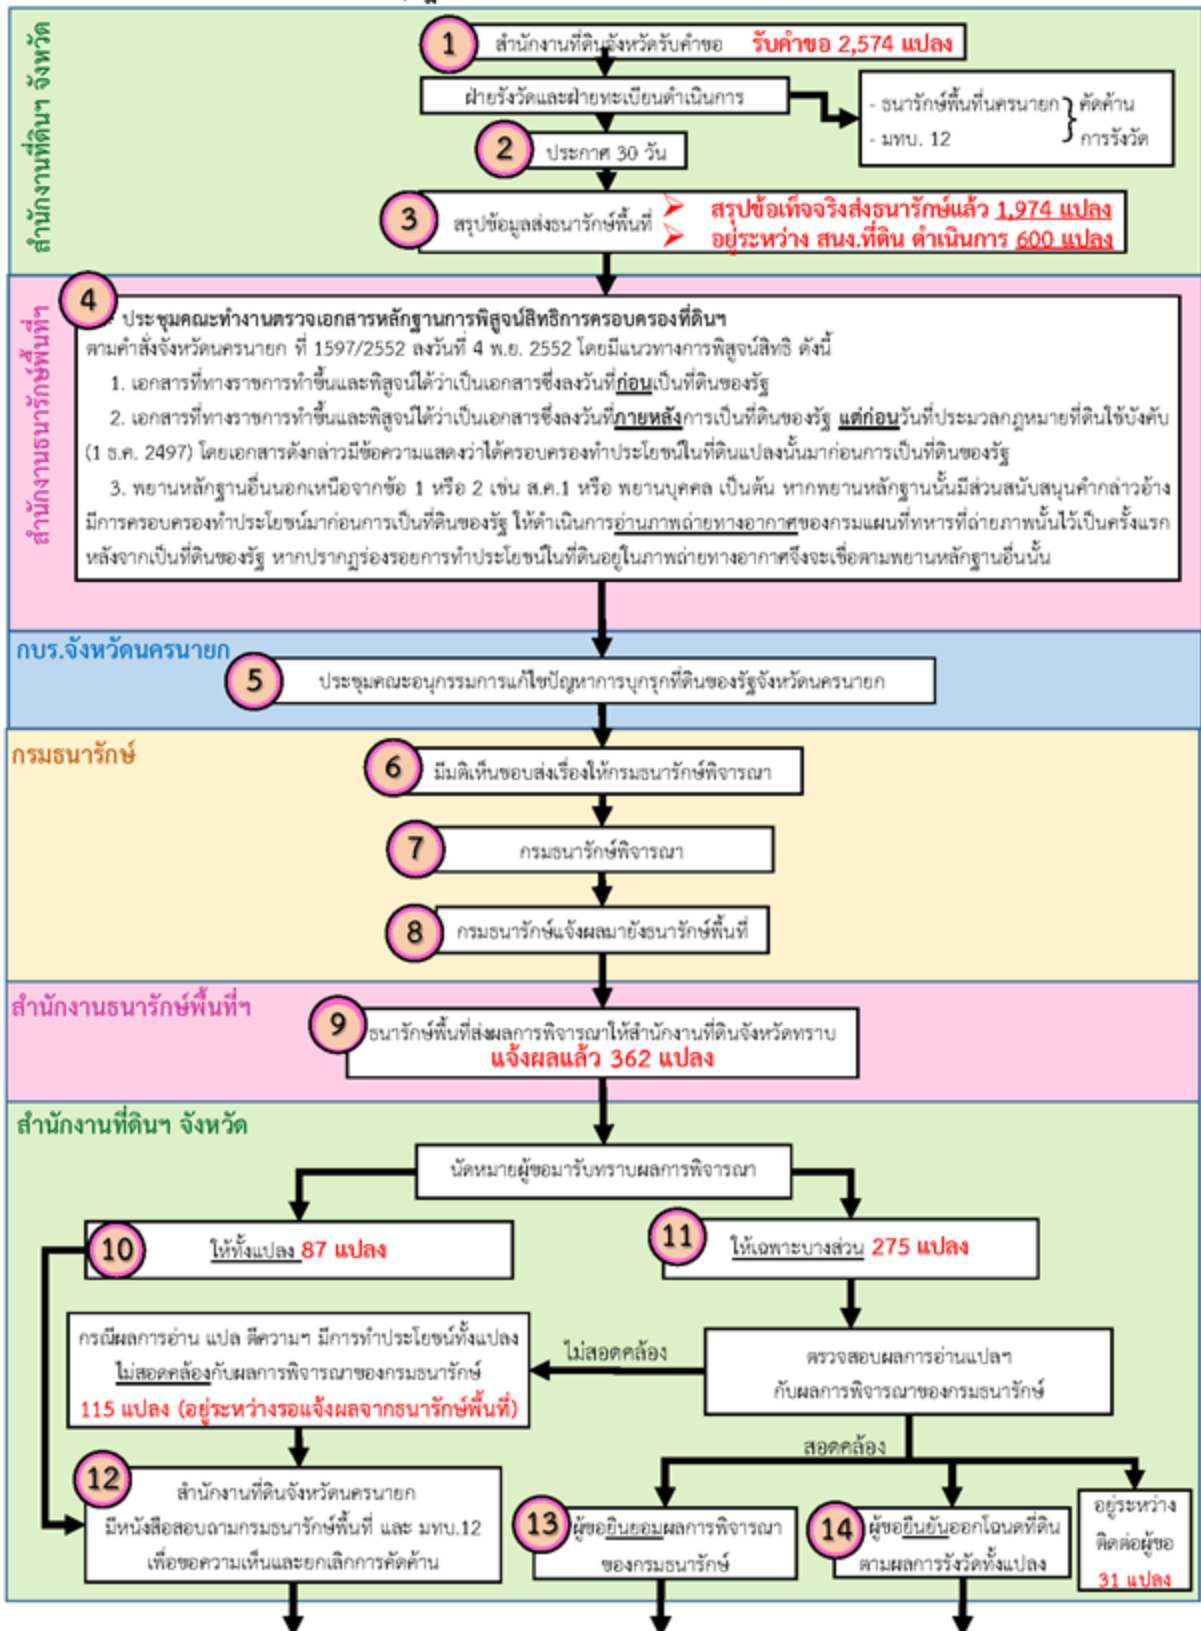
สำนักงานที่ดินฯ จังหวัด

1 สำนักงานที่ดินจังหวัดรับคำขอ รับคำขอ 2,574 แปลง

ฝ่ายรังวัดและฝ่ายทะเบียนดำเนินการ

- ธนารักษ์พื้นที่นครนายก
- มทบ. 12
คัดค้านการรังวัด

2 ประกาศ 30 วัน

3 สรุปข้อมูลส่งธนารักษ์พื้นที่
➤ สรุปข้อเท็จจริงส่งธนารักษ์แล้ว 1,974 แปลง
➤ อยู่ระหว่าง สนง.ที่ดิน ดำเนินการ 600 แปลง

สำนักงานธนารักษ์พื้นที่ฯ

4 ประชุมคณะทำงานตรวจเอกสารหลักฐานการพิสูจน์สิทธิการครอบครองที่ดินฯ
ตามคำสั่งจังหวัดนครนายก ที่ 1597/2552 ลงวันที่ 4 พ.ย. 2552 โดยมีแนวทางการพิสูจน์สิทธิ ดังนี้
1. เอกสารที่ทางราชการทำขึ้นและพิสูจน์ได้ว่าเป็นเอกสารซึ่งลงวันที่ก่อนเป็นที่ดินของรัฐ
2. เอกสารที่ทางราชการทำขึ้นและพิสูจน์ได้ว่าเป็นเอกสารซึ่งลงวันที่ภายหลังการเป็นที่ดินของรัฐ แต่ก่อนวันที่ประมวลกฎหมายที่ดินใช้บังคับ (1 ธ.ค. 2497) โดยเอกสารดังกล่าวมีข้อความแสดงว่าได้ครอบครองทำประโยชน์ในที่ดินแปลงนั้นมาก่อนการเป็นที่ดินของรัฐ
3. พยานหลักฐานอื่นนอกเหนือจากข้อ 1 หรือ 2 เช่น ส.ค.1 หรือ พยานบุคคล เป็นต้น หากพยานหลักฐานนั้นมีส่วนสนับสนุนคำกล่าวอ้างมีการครอบครองทำประโยชน์มาก่อนการเป็นที่ดินของรัฐ ให้ดำเนินการอ่านภาพถ่ายทางอากาศของกรมแผนที่ทหารที่ถ่ายภาพนั้นไว้เป็นครั้งแรกหลังจากเป็นที่ดินของรัฐ หากปรากฏร่องรอยการทำประโยชน์ในที่ดินอยู่ในภาพถ่ายทางอากาศจึงจะเชื่อตามพยานหลักฐานอื่นนั้น

กบร.จังหวัดนครนายก

5 ประชุมคณะอนุกรรมการแก้ไขปัญหาการบุกรุกที่ดินของรัฐจังหวัดนครนายก

กรมธนารักษ์

6 มีมติเห็นชอบส่งเรื่องให้กรมธนารักษ์พิจารณา

7 กรมธนารักษ์พิจารณา

8 กรมธนารักษ์แจ้งผลมายังธนารักษ์พื้นที่

สำนักงานธนารักษ์พื้นที่ฯ

9 ธนารักษ์พื้นที่ส่งผลการพิจารณาให้สำนักงานที่ดินจังหวัดทราบ
แจ้งผลแล้ว 362 แปลง

สำนักงานที่ดินฯ จังหวัด

นัดหมายผู้ขอมารับทราบผลการพิจารณา

10 ให้ทั้งแปลง 87 แปลง

11 ให้เฉพาะบางส่วน 275 แปลง

กรณีผลการอ่าน แปล ตีความฯ มีการทำประโยชน์ทั้งแปลง ไม่สอดคล้องกับผลการพิจารณาของกรมธนารักษ์
115 แปลง (อยู่ระหว่างรอแจ้งผลจากธนารักษ์พื้นที่)

ไม่สอดคล้อง

ตรวจสอบผลการอ่านแปลฯ กับผลการพิจารณาของกรมธนารักษ์

สอดคล้อง

12 สำนักงานที่ดินจังหวัดนครนายก มีหนังสือสอบถามกรมธนารักษ์พื้นที่ และ มทบ.12 เพื่อขอความเห็นและยกเลิกการคัดค้าน

13 ผู้ขอยินยอมผลการพิจารณาของกรมธนารักษ์

14 ผู้ขอยืนยันออกโฉนดที่ดินตามผลการรังวัดทั้งแปลง

อยู่ระหว่างติดต่อผู้ขอ
31 แปลง